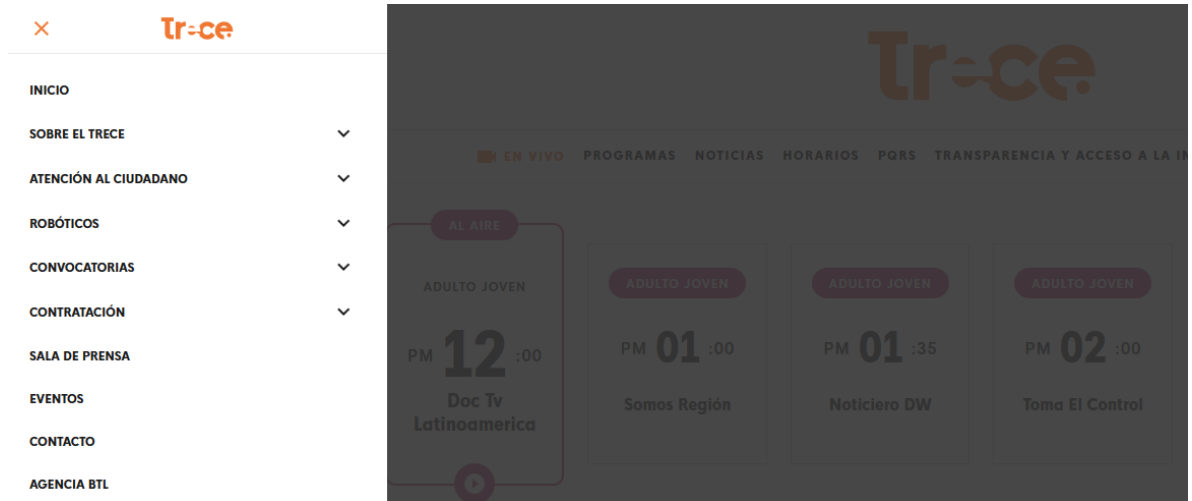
×
Tr=ce

INICIO
SOBRE EL TRECE
ATENCIÓN AL CIUDADANO
ROBÓTICOS
CONVOCATORIAS
CONTRATACIÓN
SALA DE PRENSA
EVENTOS
CONTACTO
AGENCIA BTL

Tr=ce

EN VIVO PROGRAMAS NOTICIAS HORARIOS PQRS TRANSPARENCIA Y ACCESO A LA IN

AL AIRE
ADULTO JOVEN
PM 12 :00
Doc Tv Latinoamerica

ADULTO JOVEN
PM 01 :00
Somos Región

ADULTO JOVEN
PM 01 :35
Noticiero DW

ADULTO JOVEN
PM 02 :00
Toma El Control